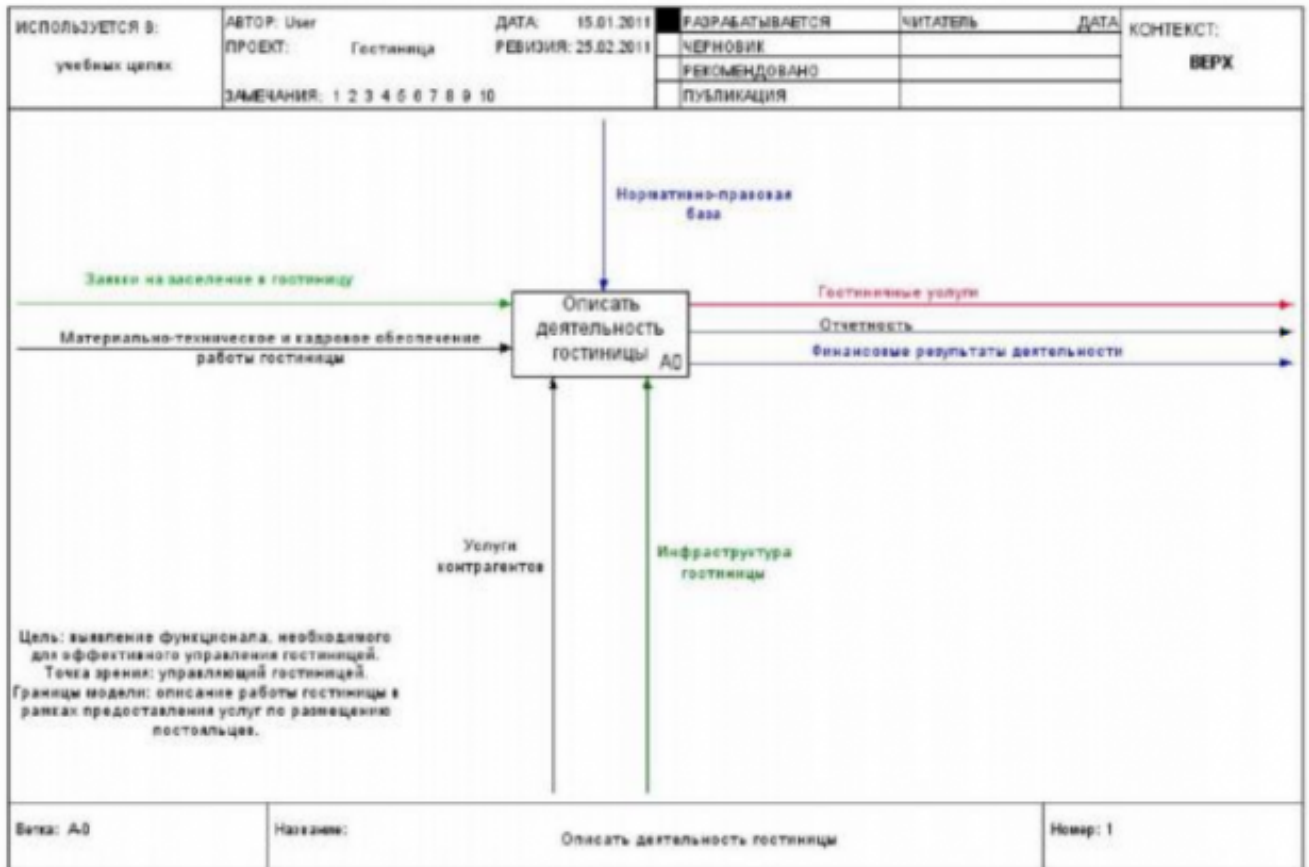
ИСПОЛЬЗУЕТСЯ В:

учебных целях

АВТОР: User
ПРОЕКТ: Гостиница
ЗАМЕЧАНИЯ: 1 2 3 4 5 6 7 8 9 10

ДАТА: 15.01.2011
РЕВИЗИЯ: 25.02.2011

| | РАЗРАБАТЫВАЕТСЯ | ЧИТАТЕЛЬ | ДАТА |
|---|---|---|---|
| | ЧЕРНОВИК | | |
| | РЕКОМЕНДОВАНО | | |
| | ПУБЛИКАЦИЯ | | |

КОНТЕКСТ:
ВЕРХ

Нормативно-правовая база

Заявки на заселение в гостиницу

Материально-техническое и кадровое обеспечение работы гостиницы

Описать деятельность гостиницы
A0

Гостиничные услуги

Отчетность

Финансовые результаты деятельности

Услуги контрагентов

Инфраструктура гостиницы

Цель: выявление функционала, необходимого для эффективного управления гостиницей.
Точка зрения: управляющий гостиницей.
Границы модели: описание работы гостиницы в рамках предоставления услуг по размещению постояльцев.

Ветка: A-0

Название:

Описать деятельность гостиницы

Номер: 1